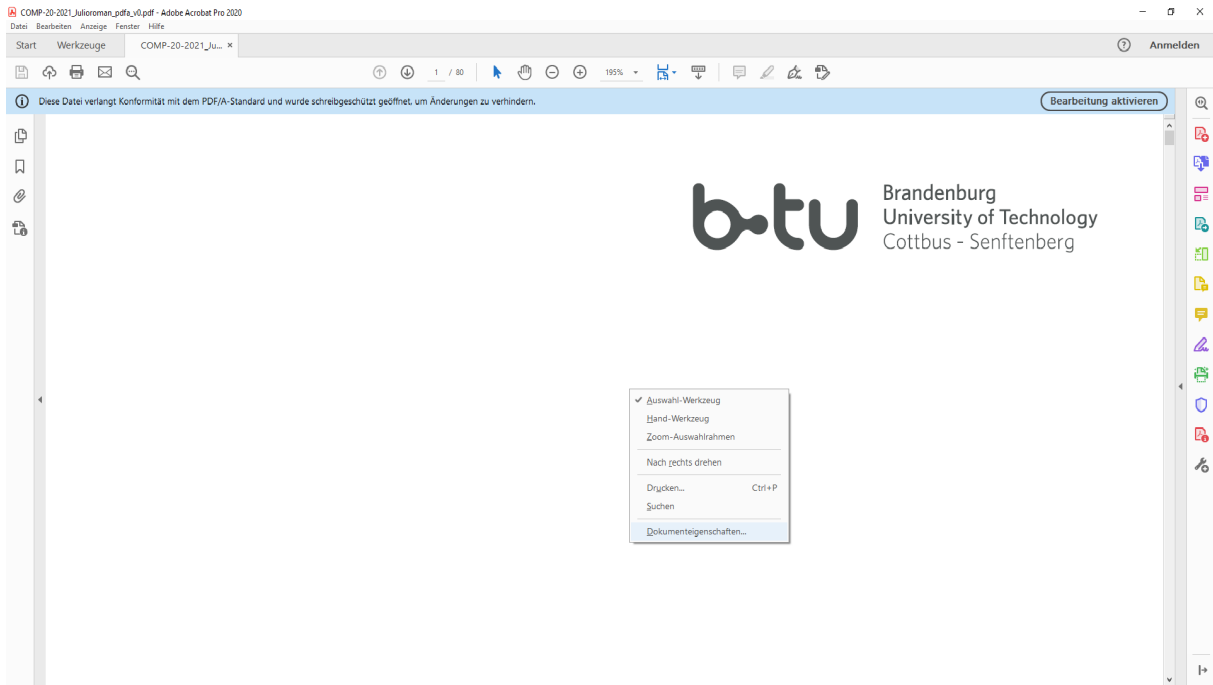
COMP-20-2021_Julioroman_pdfa_v0.pdf - Adobe Acrobat Pro 2020

Datei Bearbeiten Anzeige Fenster Hilfe

Start Werkzeuge COMP-20-2021_Ju... ×

Anmelden

1 / 80

195%

Diese Datei verlangt Konformität mit dem PDF/A-Standard und wurde schreibgeschützt geöffnet, um Änderungen zu verhindern.

Bearbeitung aktivieren

b-tu Brandenburg University of Technology Cottbus - Senftenberg

Auswahl-Werkzeug
Hand-Werkzeug
Zoom-Auswahlrahmen
Nach rechts drehen
Drucken... Ctrl+P
Suchen
Dokumenteigenschaften...